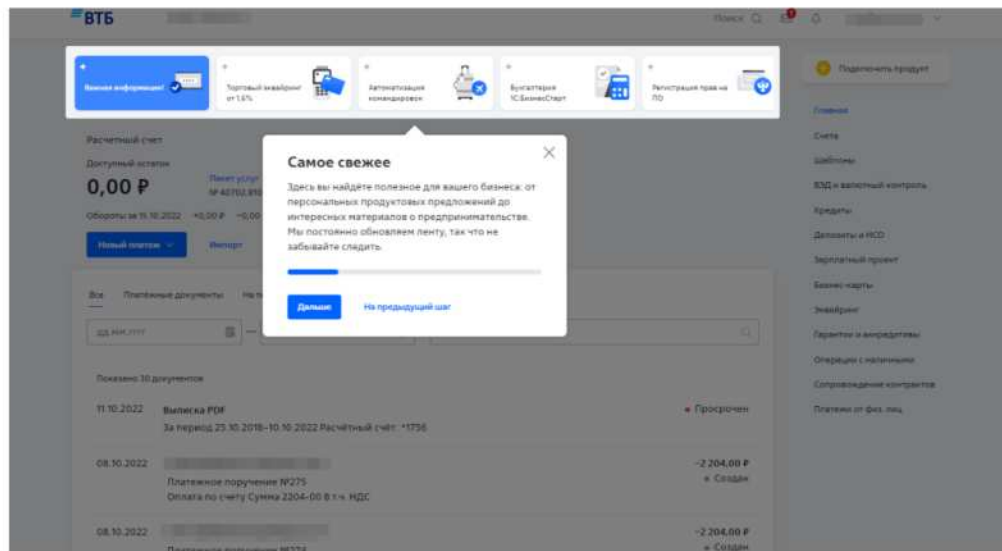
ВТБ

Поиск

Важная информация!

Торговый эквайринг от 1,6%

Автоматизация командировок

Бухгалтерия 1С:БизнесСтарт

Регистрация прав на ПО

Подключить продукт

Главное
Счета
Шаблоны
ВЗД и валютный контроль
Кредиты
Депозиты и НСО
Зарплатный проект
Бизнес-карты
Эквайринг
Гарантии и аккредитивы
Операции с наличными
Сопровождение контрактов
Платежи от физ. лиц

Расчётный счет
Доступный остаток
0,00 ₽
Пакет услуг
№ 40702 810
Обороты за 11.10.2022 +0,00 ₽ −0,00
Новый платеж
Импорт

Самое свежее

Здесь вы найдёте полезное для вашего бизнеса: от персональных продуктовых предложений до интересных материалов о предпринимательстве. Мы постоянно обновляем ленту, так что не забывайте следить.

Дальше
На предыдущий шаг

Все Платежные документы

ДД.ММ.ГГГГ

Показано 30 документов

11.10.2022 Выписка PDF
За период 25.10.2018–10.10.2022 Расчётный счёт: *1756
• Просрочен

08.10.2022
Платежное поручение №275
Оплата по счету Сумма 2204-00 В т.ч. НДС
−2 204,00 ₽
• Создан

08.10.2022
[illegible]
−2 204,00 ₽
• Создан